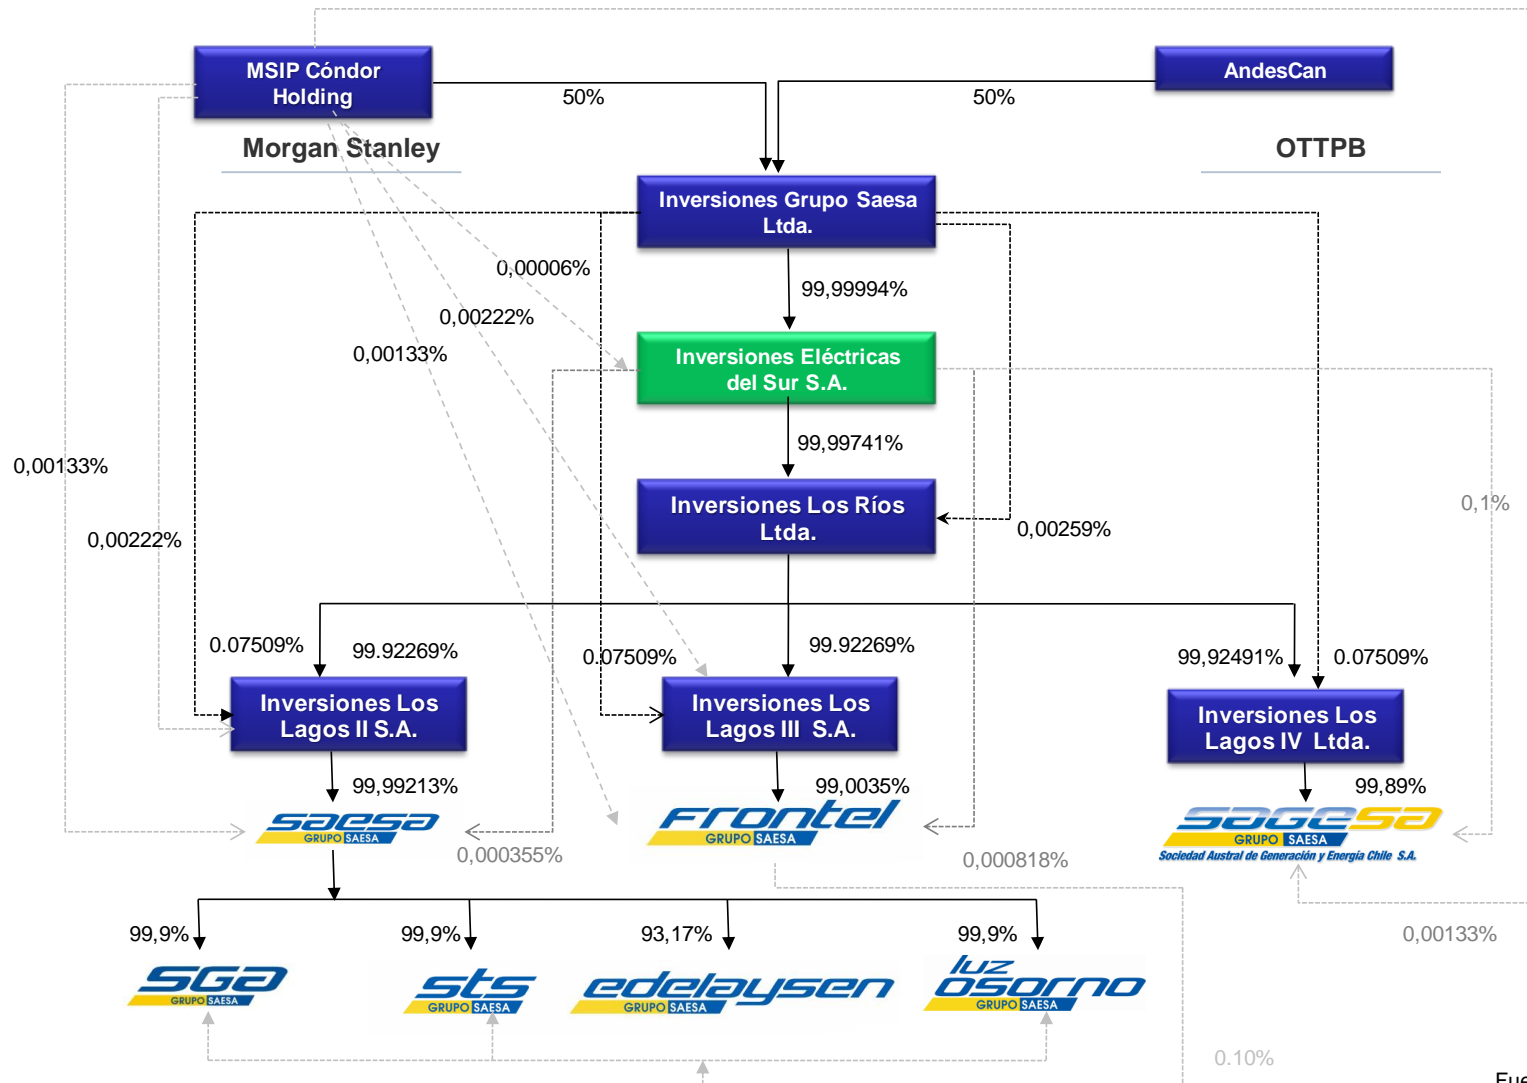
MSIP Cóndor Holding

Morgan Stanley

AndesCan

OTTPB

50%

50%

Inversiones Grupo Saesa Ltda.

0,00006%

99,99994%

0,00222%

0,00133%

Inversiones Eléctricas del Sur S.A.

99,99741%

0,00133%

Inversiones Los Ríos Ltda.

0,00259%

0,1%

0,00222%

0.07509%

99.92269%

0.07509%

99.92269%

99,92491%

0.07509%

Inversiones Los Lagos II S.A.

Inversiones Los Lagos III S.A.

Inversiones Los Lagos IV Ltda.

99,99213%

99,0035%

99,89%

saesa GRUPO SAESA

0,000355%

frontel GRUPO SAESA

0,000818%

sagesa GRUPO SAESA Sociedad Austral de Generación y Energía Chile S.A.

0,00133%

99,9%

99,9%

93,17%

99,9%

SGA GRUPO SAESA

sts GRUPO SAESA

edelaysen GRUPO SAESA

luz osorno GRUPO SAESA

0.10%

Fue